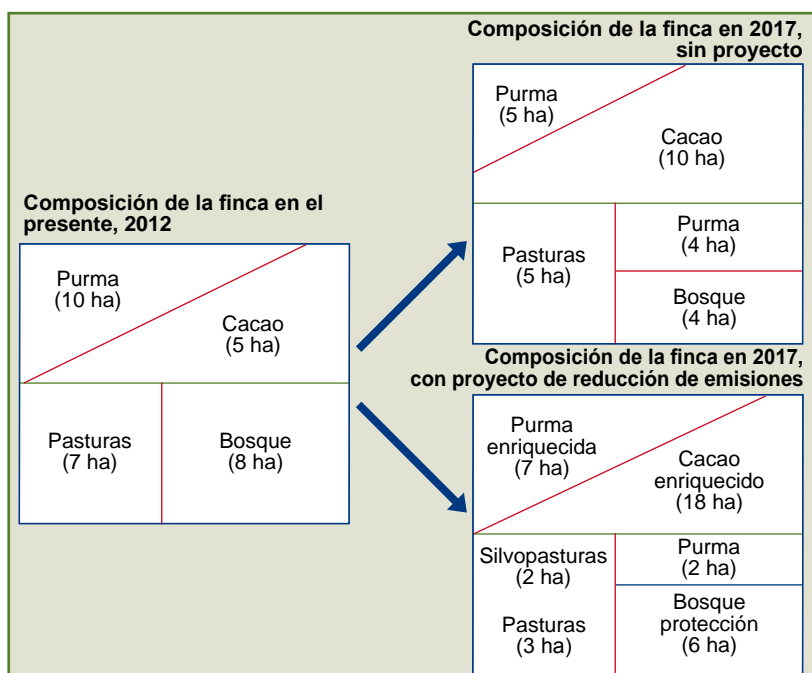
Composición de la finca en 2017, sin proyecto

Purma
(5 ha)

Cacao
(10 ha)

Pasturas
(5 ha)

Purma
(4 ha)

Bosque
(4 ha)

Composición de la finca en el presente, 2012

Purma
(10 ha)

Cacao
(5 ha)

Pasturas
(7 ha)

Bosque
(8 ha)

Composición de la finca en 2017, con proyecto de reducción de emisiones

Purma
enriquecida
(7 ha)

Cacao
enriquecido
(18 ha)

Silvopasturas
(2 ha)

Purma
(2 ha)

Pasturas
(3 ha)

Bosque
protección
(6 ha)